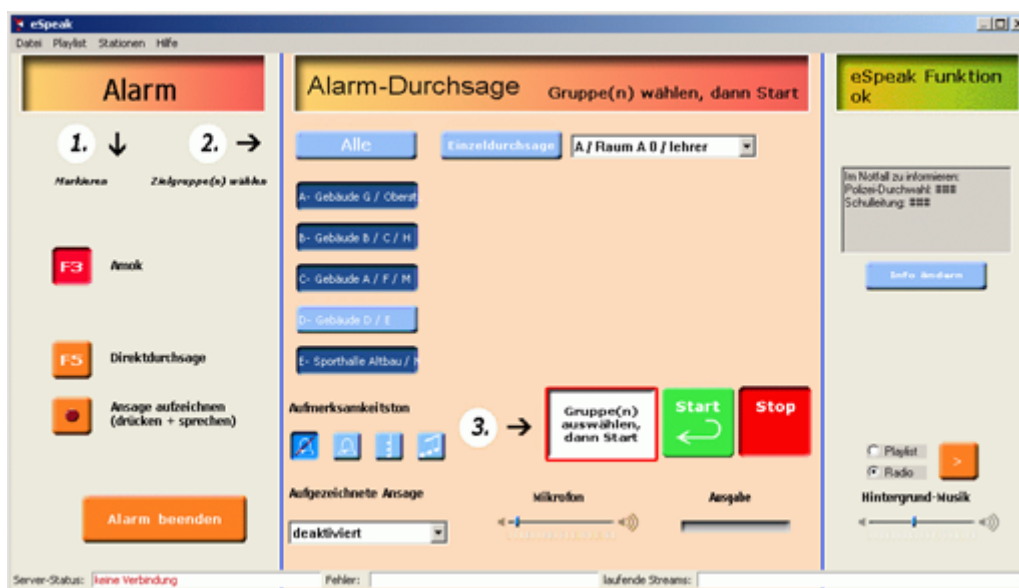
eSpeak

Datei Playlist Stationen Hilfe

Alarm

1. ↓ 2. →

Markieren Zielgruppe(n) wählen

F3 Amok

F5 Direktdurchsage

Ansage aufzeichnen (drücken + sprechen)

Alarm beenden

Alarm-Durchsage Gruppe(n) wählen, dann Start

Alle

Einzeldurchsage

A / Raum A 0 / lehrer

A- Gebäude G / Oberst

B- Gebäude B / C / H

C- Gebäude A / F / M

D- Gebäude D / E

E- Sporthalle Altbau / N

Aufmerksamkeitston

3. →

Gruppe(n) auswählen, dann Start

Start

Stop

Aufgezeichnete Ansage

deaktiviert

Mikrofon

Ausgabe

eSpeak Funktion ok

Im Notfall zu informieren:
Polizei-Durchwahl: ###
Schulleitung: ###

Info ändern

Playlist

Radio

>

Hintergrund-Musik

Server-Status: keine Verbindung Fehler: laufende Streams: